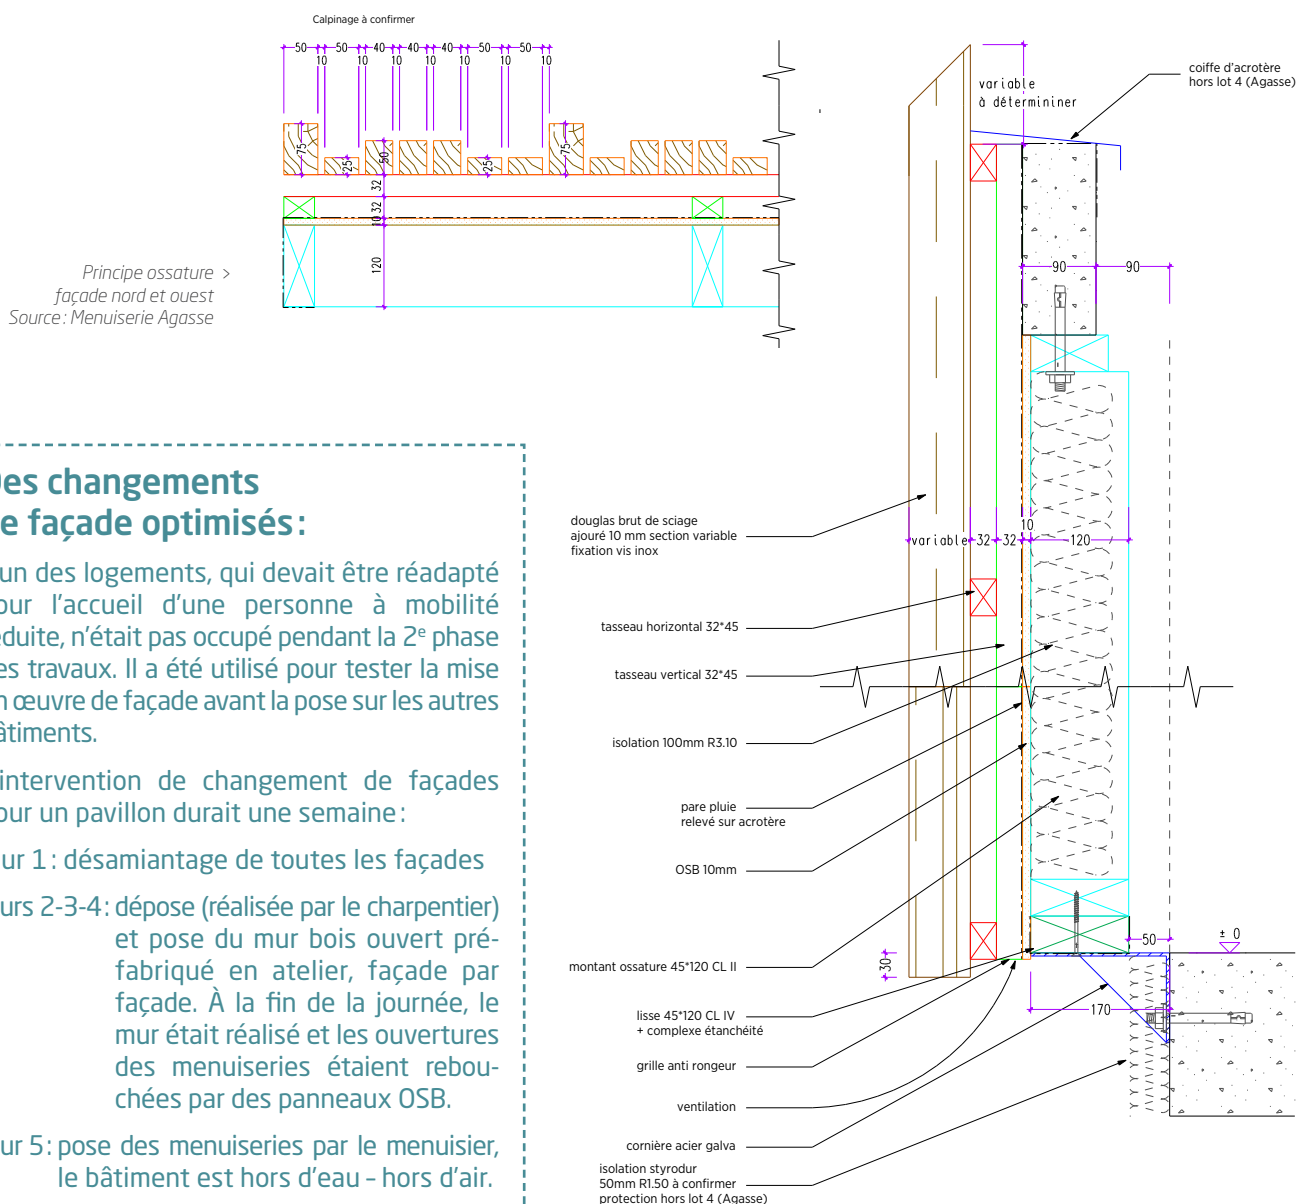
Calpinage à confirmer

50 10 50 10 40 10 40 10 40 10 50 10 50 10

75 25 50 25 75

32 32 10 120

Principe ossature >
façade nord et ouest
Source : Menuiserie Agasse

variable
à déterminer

coiffe d'acrotère
hors lot 4 (Agasse)

90 90

variable 32 32 10 120

douglas brut de sciage
ajouré 10 mm section variable
fixation vis inox

tasseau horizontal 32*45

tasseau vertical 32*45

isolation 100mm R3.10

pare pluie
relevé sur acrotère

OSB 10mm

montant ossature 45*120 CL II

30

50

± 0

170

lisse 45*120 CL IV
+ complexe étanchéité

grille anti rongeur

ventilation

cornière acier galva

isolation styrodur
50mm R1.50 à confirmer
protection hors lot 4 (Agasse)

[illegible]es changements
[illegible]e façade optimisés :

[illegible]un des logements, qui devait être réadapté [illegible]our l'accueil d'une personne à mobilité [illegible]éduite, n'était pas occupé pendant la 2$^{e}$ phase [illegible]es travaux. Il a été utilisé pour tester la mise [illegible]n œuvre de façade avant la pose sur les autres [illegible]âtiments.

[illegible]intervention de changement de façades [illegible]our un pavillon durait une semaine :

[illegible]ur 1 : désamiantage de toutes les façades

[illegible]urs 2-3-4 : dépose (réalisée par le charpentier) et pose du mur bois ouvert préfabriqué en atelier, façade par façade. À la fin de la journée, le mur était réalisé et les ouvertures des menuiseries étaient rebouchées par des panneaux OSB.

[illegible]ur 5 : pose des menuiseries par le menuisier, le bâtiment est hors d'eau – hors d'air.